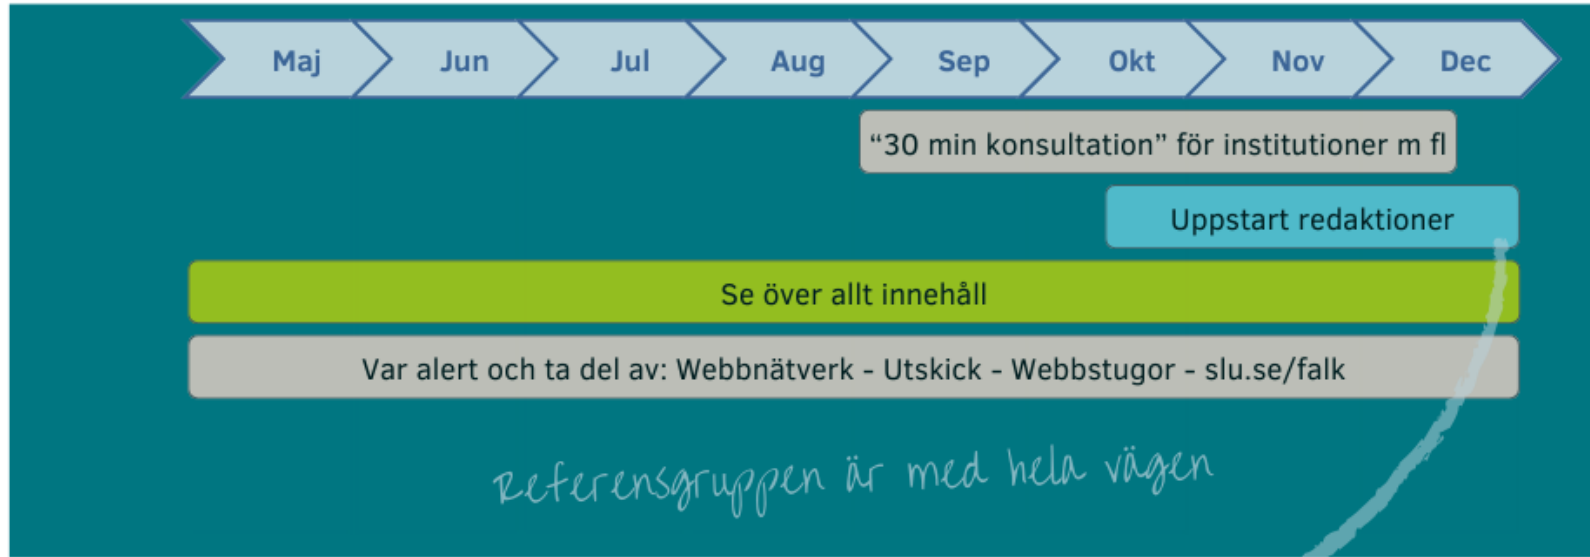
Maj Jun Jul Aug Sep Okt Nov Dec

“30 min konsultation” för institutioner m fl

Uppstart redaktioner

Se över allt innehåll

Var alert och ta del av: Webbnätverk - Utskick - Webbstugor - slu.se/falk

Referensgruppen är med hela vägen